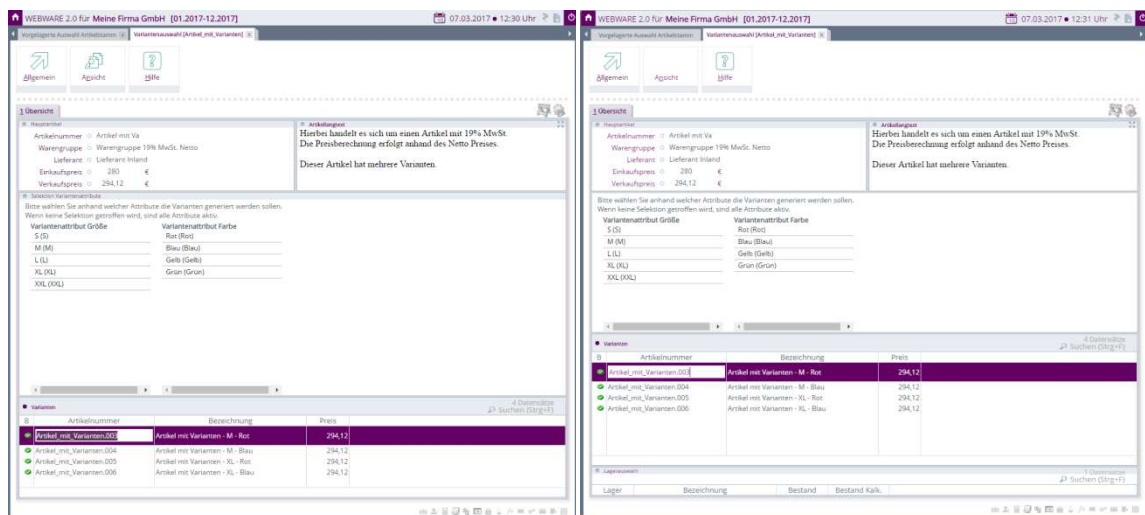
WEBWARE 2.0 für Meine Firma GmbH [01.2017-12.2017]

07.03.2017 • 12:30 Uhr

Vorgelagerte Auswahl Artikelstamm | Variantenauswahl [Artikel_mit_Varianten]

Allgemein | Ansicht | Hilfe

1 Übersicht

Hauptartikel

Artikelnummer: Artikel mit Va
Warengruppe: Warengruppe 19% MwSt. Netto
Lieferant: Lieferant Inland
Einkaufspreis: 280 €
Verkaufspreis: 294,12 €

Artikellangtext

Hierbei handelt es sich um einen Artikel mit 19% MwSt. Die Preisberechnung erfolgt anhand des Netto Preises.

Dieser Artikel hat mehrere Varianten.

Selektion Variantenattribute

Bitte wählen Sie anhand welcher Attribute die Varianten generiert werden sollen. Wenn keine Selektion getroffen wird, sind alle Attribute aktiv.

| Variantenattribut Größe | Variantenattribut Farbe |
|---|---|
| S (S) | Rot (Rot) |
| M (M) | Blau (Blau) |
| L (L) | Gelb (Gelb) |
| XL (XL) | Grün (Grün) |
| XXL (XXL) | |

Varianten

4 Datensätze
Suchen (Strg+F)

| B | Artikelnummer | Bezeichnung | Preis |
|---|---|---|---|
| | Artikel_mit_Varianten.003 | Artikel mit Varianten - M - Rot | 294,12 |
| | Artikel_mit_Varianten.004 | Artikel mit Varianten - M - Blau | 294,12 |
| | Artikel_mit_Varianten.005 | Artikel mit Varianten - XL - Rot | 294,12 |
| | Artikel_mit_Varianten.006 | Artikel mit Varianten - XL - Blau | 294,12 |

WEBWARE 2.0 für Meine Firma GmbH [01.2017-12.2017]

07.03.2017 • 12:31 Uhr

Vorgelagerte Auswahl Artikelstamm | Variantenauswahl [Artikel_mit_Varianten]

Allgemein | Ansicht | Hilfe

1 Übersicht

Hauptartikel

Artikelnummer: Artikel mit Va
Warengruppe: Warengruppe 19% MwSt. Netto
Lieferant: Lieferant Inland
Einkaufspreis: 280 €
Verkaufspreis: 294,12 €

Artikellangtext

Hierbei handelt es sich um einen Artikel mit 19% MwSt. Die Preisberechnung erfolgt anhand des Netto Preises.

Dieser Artikel hat mehrere Varianten.

Bitte wählen Sie anhand welcher Attribute die Varianten generiert werden sollen. Wenn keine Selektion getroffen wird, sind alle Attribute aktiv.

| Variantenattribut Größe | Variantenattribut Farbe |
|---|---|
| S (S) | Rot (Rot) |
| M (M) | Blau (Blau) |
| L (L) | Gelb (Gelb) |
| XL (XL) | Grün (Grün) |
| XXL (XXL) | |

Varianten

4 Datensätze
Suchen (Strg+F)

| B | Artikelnummer | Bezeichnung | Preis |
|---|---|---|---|
| | Artikel_mit_Varianten.003 | Artikel mit Varianten - M - Rot | 294,12 |
| | Artikel_mit_Varianten.004 | Artikel mit Varianten - M - Blau | 294,12 |
| | Artikel_mit_Varianten.005 | Artikel mit Varianten - XL - Rot | 294,12 |
| | Artikel_mit_Varianten.006 | Artikel mit Varianten - XL - Blau | 294,12 |

Lagerauswahl

1 Datensätze
Suchen (Strg+F)

| Lager | Bezeichnung | Bestand | Bestand Kalk. |
|---|---|---|---|